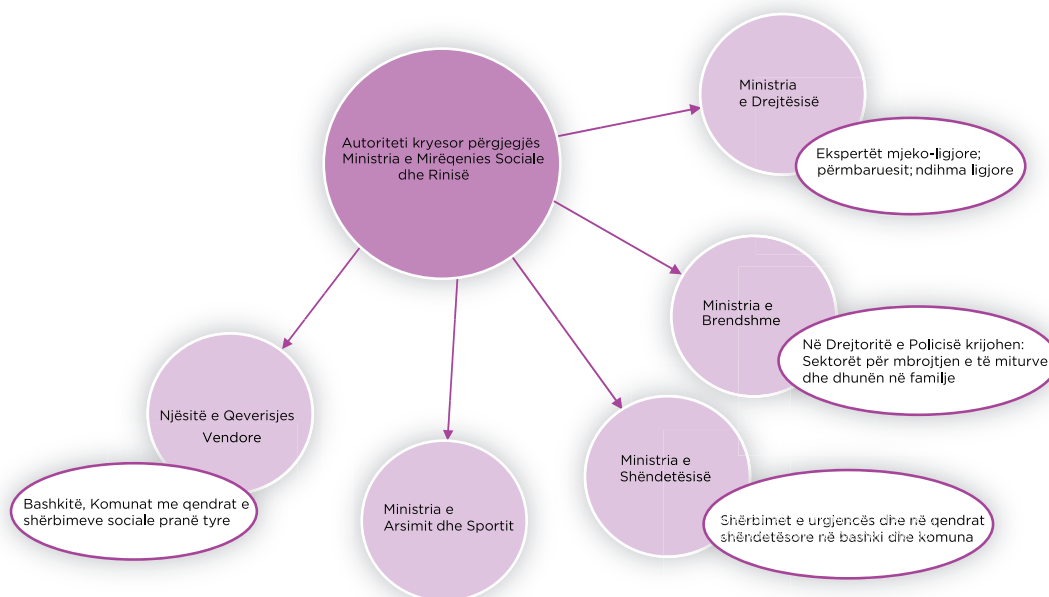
Autoriteti kryesor përgjegjës Ministria e Mirëqenies Sociale dhe Rinisë

Ministria e Drejtësisë

Ekspertët mjeko-ligjore; përmbaruesit; ndihma ligjore

Ministria e Brendshme

Në Drejtoritë e Policisë krijohen: Sektorët për mbrojtjen e të miturve dhe dhunën në familje

Njësitë e Qeverisjes Vendore

Bashkitë, Komunat me qendrat e shërbimeve sociale pranë tyre

Ministria e Arsimit dhe Sportit

Ministria e Shëndetësisë

Shërbimet e urgjencës dhe në qendrat shëndetësore në bashki dhe komuna